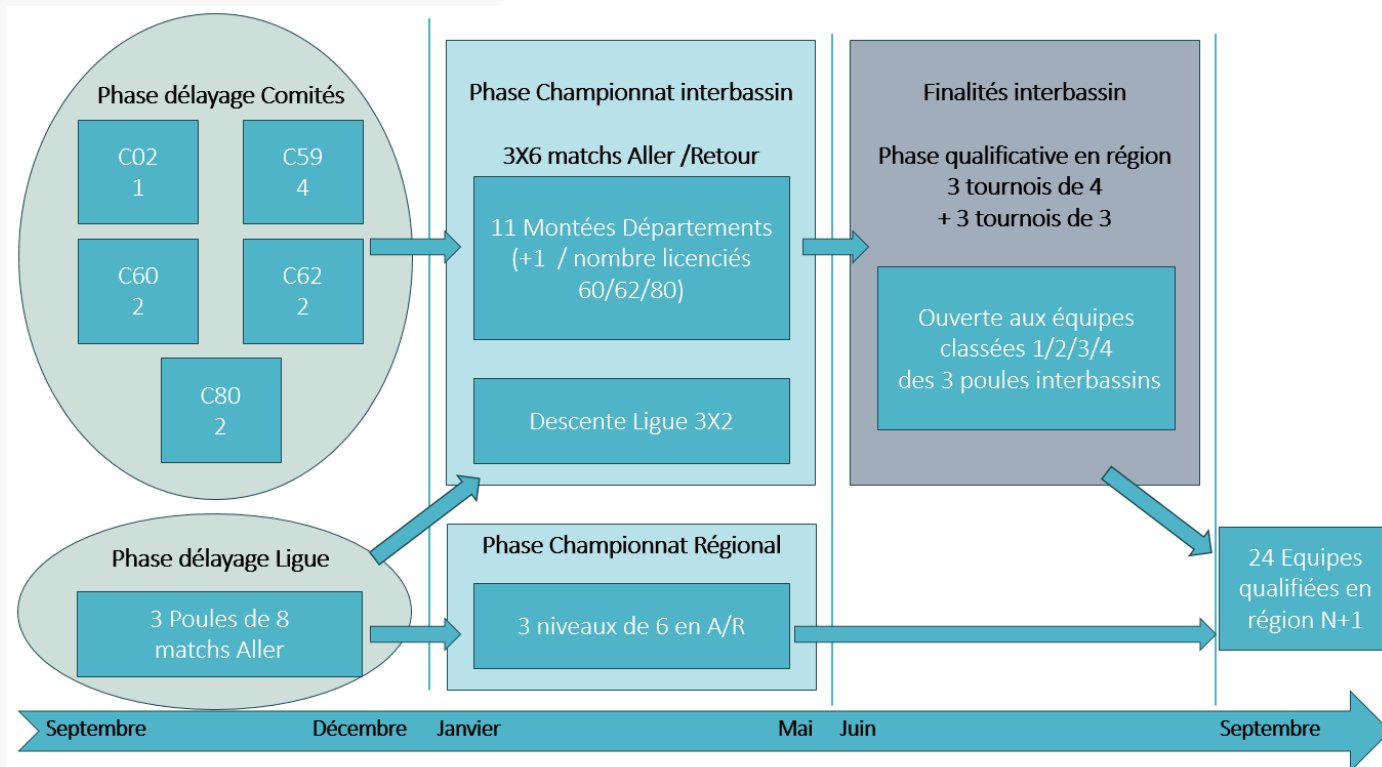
Phase délayage Comités

C02
1

C59
4

C60
2

C62
2

C80
2

Phase Championnat interbassin

3X6 matchs Aller /Retour

11 Montées Départements
(+1 / nombre licenciés
60/62/80)

Descente Ligue 3X2

Finalités interbassin

Phase qualificative en région
3 tournois de 4
+ 3 tournois de 3

Ouverte aux équipes
classées 1/2/3/4
des 3 poules interbassins

Phase délayage Ligue

3 Poules de 8
matchs Aller

Phase Championnat Régional

3 niveaux de 6 en A/R

24 Equipes
qualifiées en
région N+1

Septembre Décembre Janvier Mai Juin Septembre